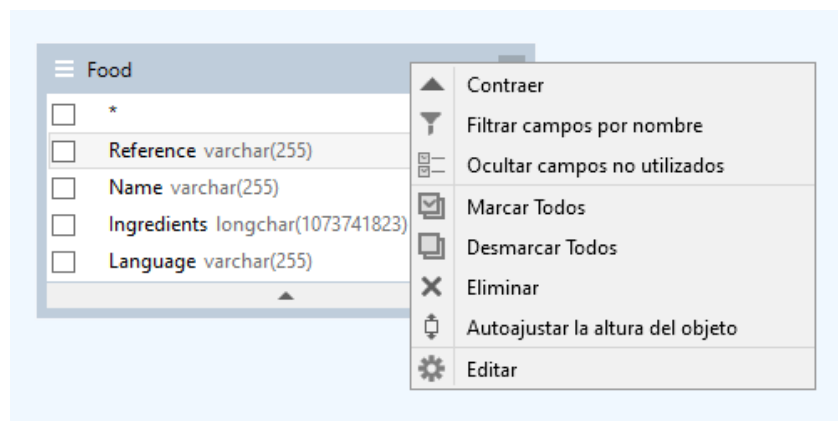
Food

*

Reference varchar(255)

Name varchar(255)

Ingredients longchar(1073741823)

Language varchar(255)

Contraer

Filtrar campos por nombre

Ocultar campos no utilizados

Marcar Todos

Desmarcar Todos

Eliminar

Autoajustar la altura del objeto

Editar